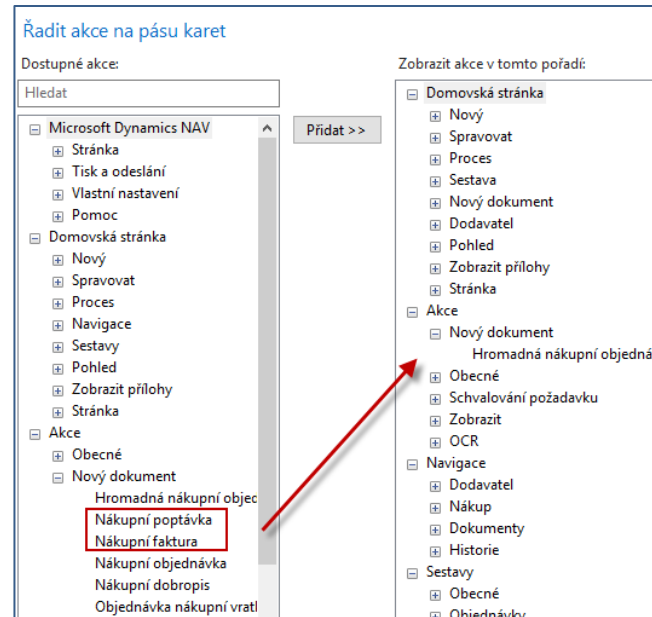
Řadit akce na pásu karet

Dostupné akce:

Hledat

Microsoft Dynamics NAV
Stránka
Tisk a odeslání
Vlastní nastavení
Pomoc
Domovská stránka
Nový
Spravovat
Proces
Navigace
Sestavy
Pohled
Zobrazit přílohy
Stránka
Akce
Obecné
Nový dokument
Hromadná nákupní objec
Nákupní poptávka
Nákupní faktura
Nákupní objednávka
Nákupní dobropis
Objednávka nákupní vratl

Přidat >>

Zobrazit akce v tomto pořadí:

Domovská stránka
Nový
Spravovat
Proces
Sestava
Nový dokument
Dodavatel
Pohled
Zobrazit přílohy
Stránka
Akce
Nový dokument
Hromadná nákupní objedná
Obecné
Schvalování požadavku
Zobrazit
OCR
Navigace
Dodavatel
Nákup
Dokumenty
Historie
Sestavy
Obecné
Objednávky